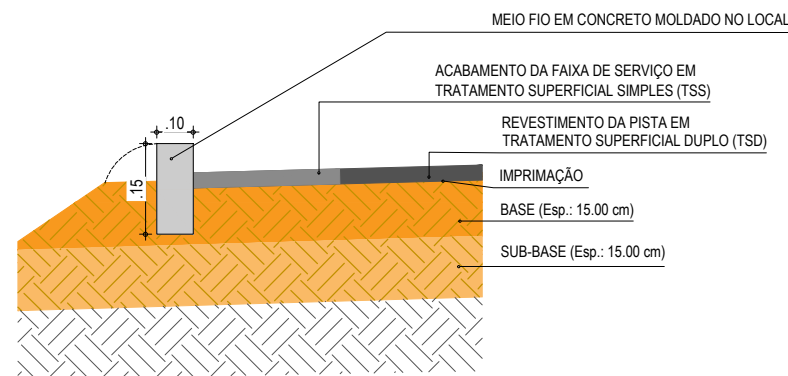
MEIO FIO EM CONCRETO MOLDADO NO LOCAL

ACABAMENTO DA FAIXA DE SERVIÇO EM TRATAMENTO SUPERFICIAL SIMPLES (TSS)

REVESTIMENTO DA PISTA EM TRATAMENTO SUPERFICIAL DUPLO (TSD)

.10

.15

IMPRIMAÇÃO

BASE (Esp.: 15.00 cm)

SUB-BASE (Esp.: 15.00 cm)